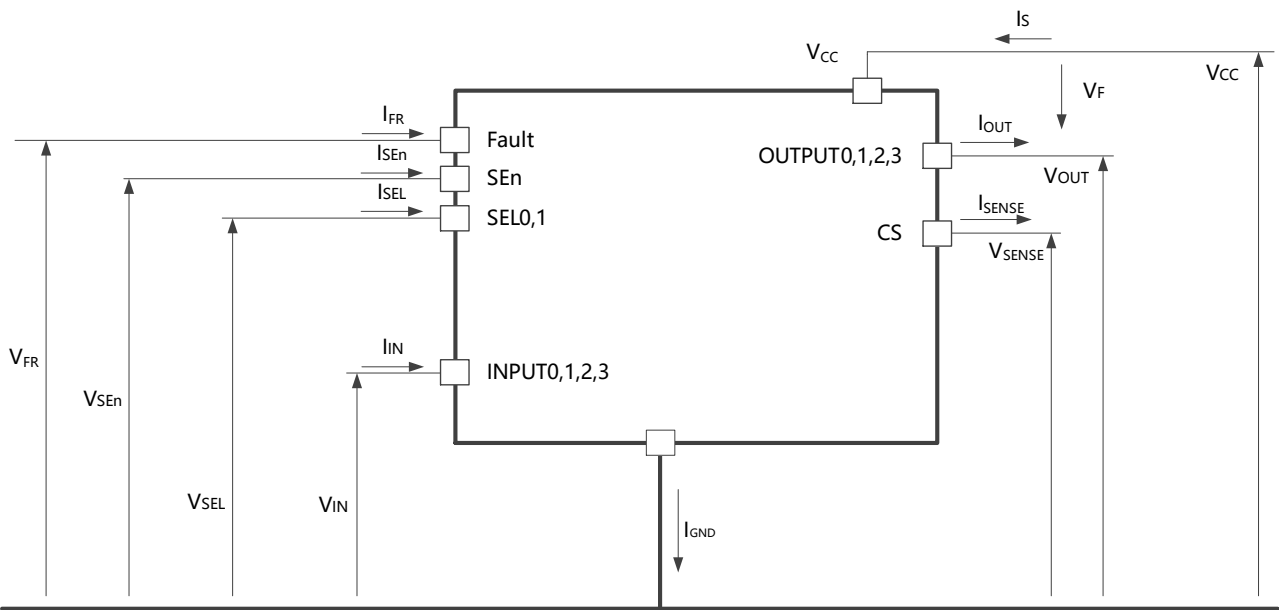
$I_S$
$V_{CC}$
$V_{CC}$
$V_F$
$I_{FR}$
Fault
$I_{OUT}$
$I_{SEn}$
OUTPUT0,1,2,3
SEn
$V_{OUT}$
$I_{SEL}$
SEL0,1
$I_{SENSE}$
CS
$V_{SENSE}$
$V_{FR}$
$I_{IN}$
INPUT0,1,2,3
$V_{SEn}$
$V_{SEL}$
$V_{IN}$
$I_{GND}$